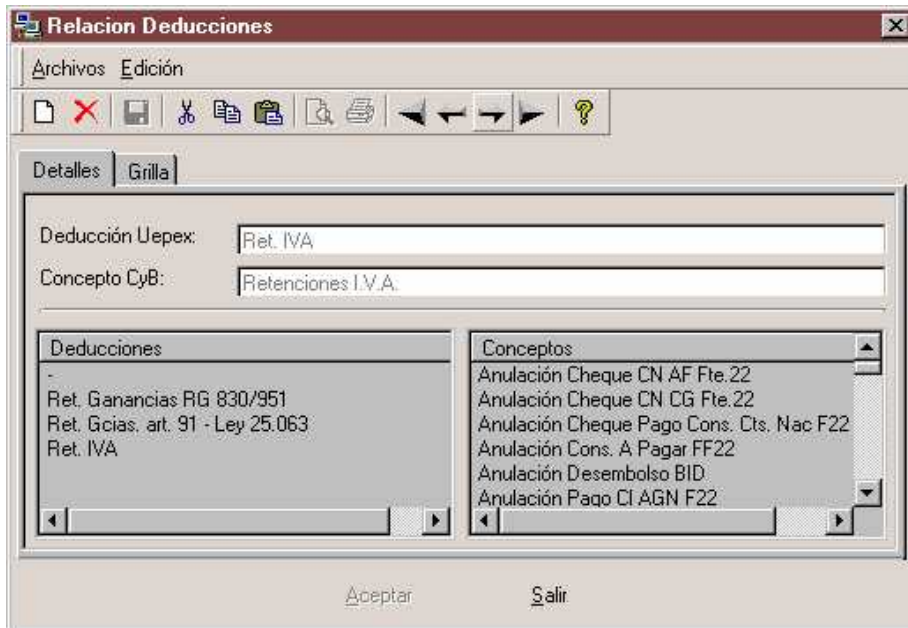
Relacion Deducciones

Archivos Edición

Detalles Grilla

Deducción Uepex: Ret. IVA

Concepto CyB: Retenciones I.V.A.

| Deducciones |
|---|
| - |
| Ret. Ganancias RG 830/951 |
| Ret. Gcias. art. 91 - Ley 25.063 |
| Ret. IVA |

| Conceptos |
|---|
| Anulación Cheque CN AF Fte.22 |
| Anulación Cheque CN CG Fte.22 |
| Anulación Cheque Pago Cons. Cts. Nac F22 |
| Anulación Cons. A Pagar FF22 |
| Anulación Desembolso BID |
| Anulación Pago CI AGN F22 |

Aceptar Salir